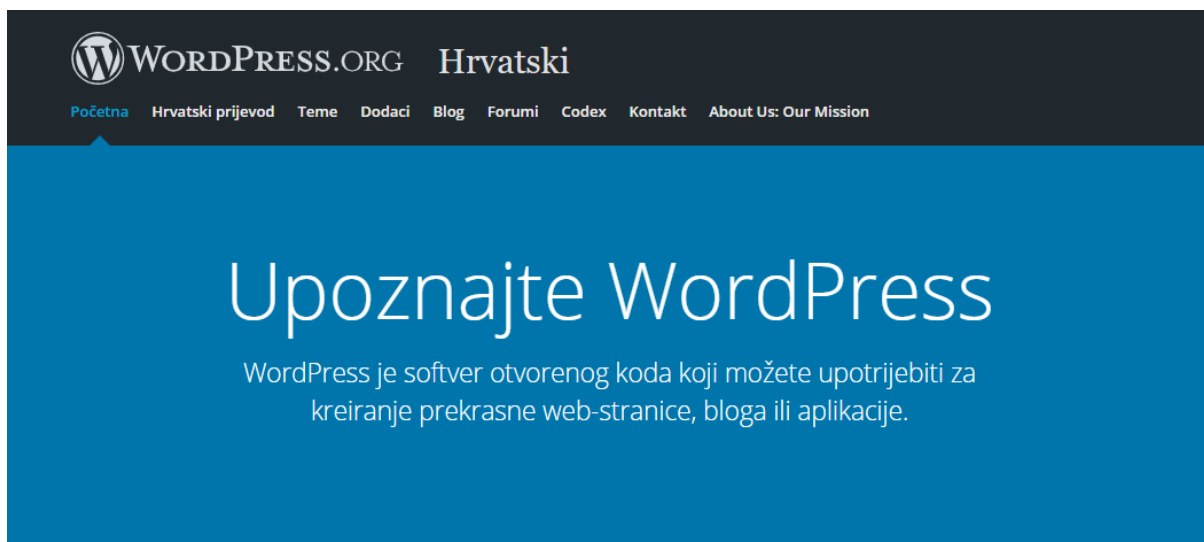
WordPress.org Hrvatski

Početna Hrvatski prijevod Teme Dodaci Blog Forumi Codex Kontakt About Us: Our Mission

Upoznajte WordPress

WordPress je softver otvorenog koda koji možete upotrijebiti za kreiranje prekrasne web-stranice, bloga ili aplikacije.